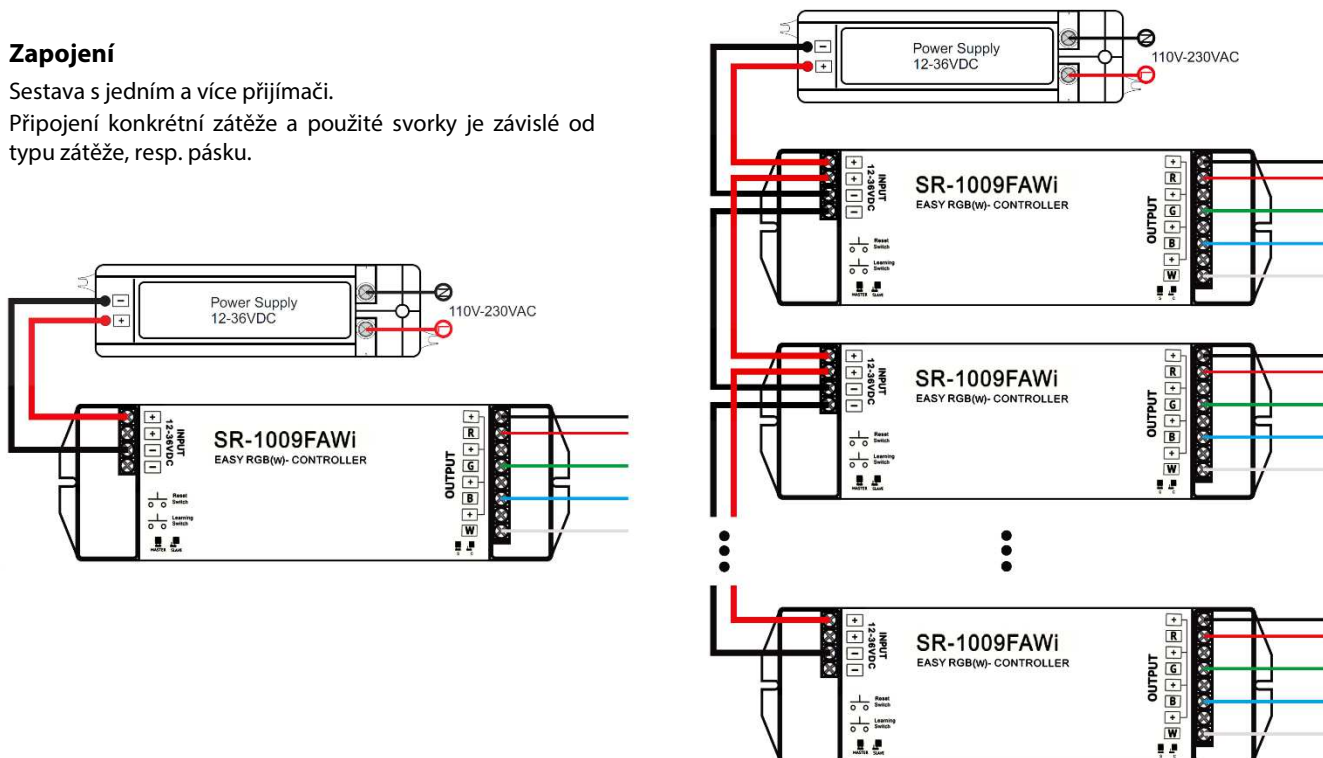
**Zapojení**

Sestava s jedním a více přijímači.
Připojení konkrétní zátěže a použité svorky je závislé od typu zátěže, resp. pásku.

Power Supply
12-36VDC

110V-230VAC

−
+

+
+
−
−
INPUT
12-36VDC

SR-1009FAWi
EASY RGB(W)- CONTROLLER

Reset Switch
Learning Switch
MASTER SLAVE

+
R
+
G
+
B
+
W
OUTPUT

Power Supply
12-36VDC

110V-230VAC

−
+

+
+
−
−
INPUT
12-36VDC

SR-1009FAWi
EASY RGB(W)- CONTROLLER

Reset Switch
Learning Switch
MASTER SLAVE

+
R
+
G
+
B
+
W
OUTPUT

+
+
−
−
INPUT
12-36VDC

SR-1009FAWi
EASY RGB(W)- CONTROLLER

Reset Switch
Learning Switch
MASTER SLAVE

+
R
+
G
+
B
+
W
OUTPUT

+
+
−
−
INPUT
12-36VDC

SR-1009FAWi
EASY RGB(W)- CONTROLLER

Reset Switch
Learning Switch
MASTER SLAVE

+
R
+
G
+
B
+
W
OUTPUT